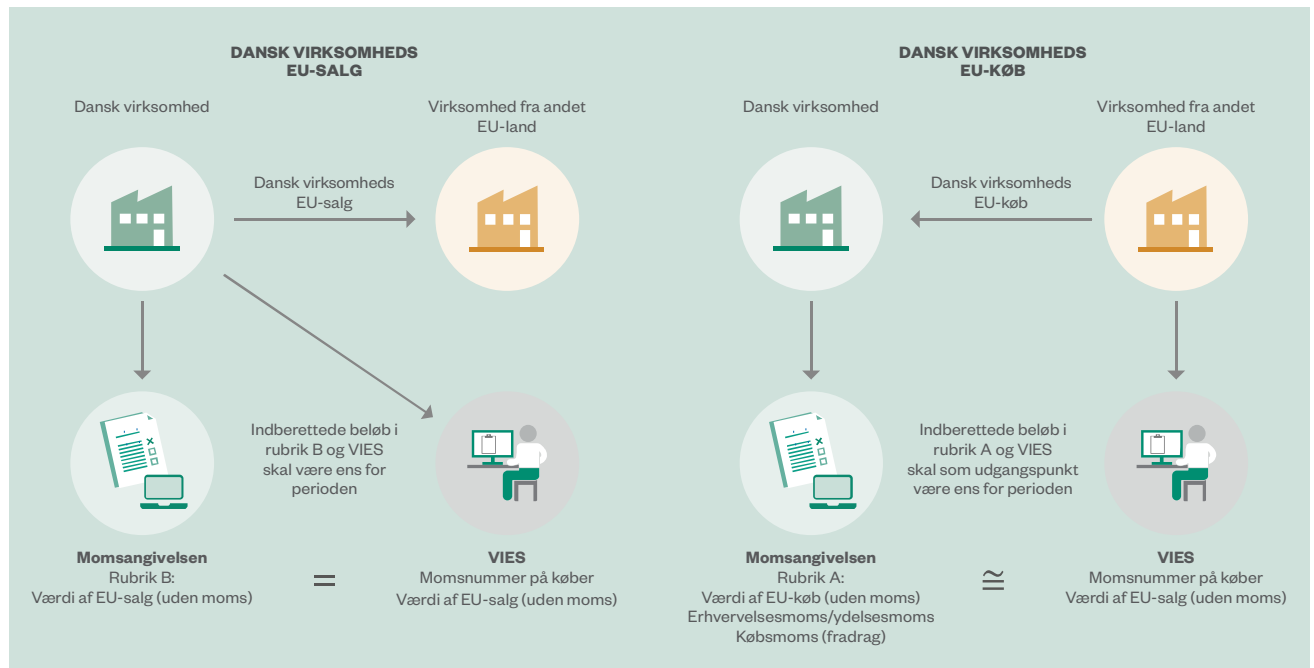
DANSK VIRKSOMHEDS EU-SALG

Dansk virksomhed

Virksomhed fra andet EU-land

Dansk virksomheds EU-salg

Indberettede beløb i rubrik B og VIES skal være ens for perioden

Momsangivelsen
Rubrik B:
Værdi af EU-salg (uden moms)

=

VIES
Momsnummer på køber
Værdi af EU-salg (uden moms)

DANSK VIRKSOMHEDS EU-KØB

Dansk virksomhed

Virksomhed fra andet EU-land

Dansk virksomheds EU-køb

Indberettede beløb i rubrik A og VIES skal som udgangspunkt være ens for perioden

Momsangivelsen
Rubrik A:
Værdi af EU-køb (uden moms)
Erhvervelsesmoms/ydelsesmoms
Købsmoms (fradrag)

$\cong$

VIES
Momsnummer på køber
Værdi af EU-salg (uden moms)